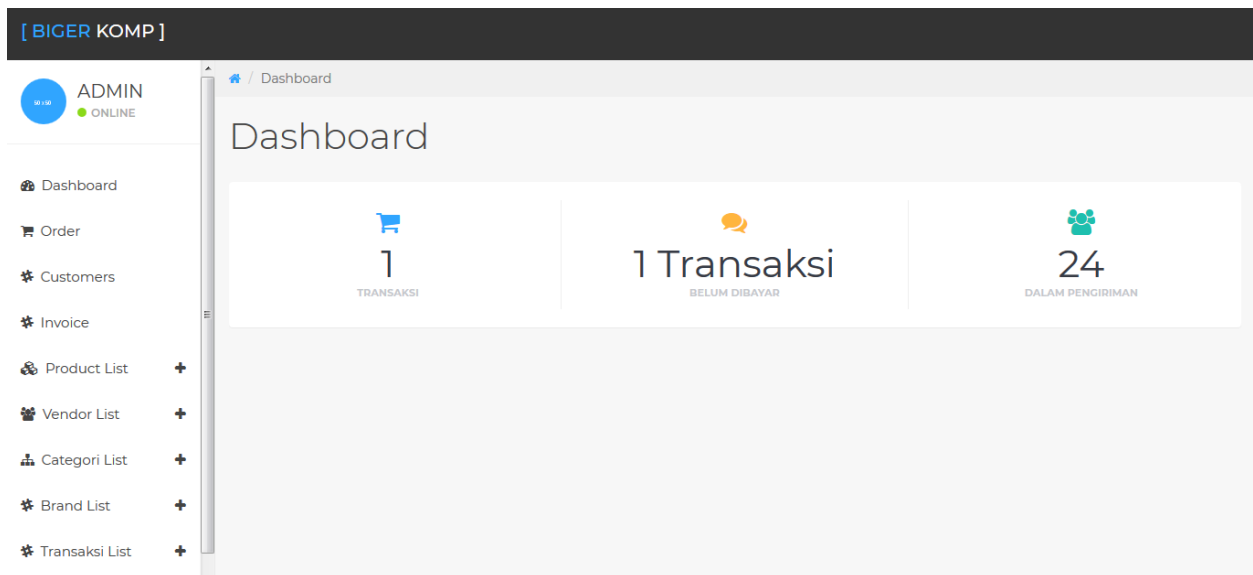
[ BIGER KOMP ]

50 x 50

ADMIN
ONLINE

Dashboard
Order
Customers
Invoice
Product List +
Vendor List +
Categori List +
Brand List +
Transaksi List +

/ Dashboard

Dashboard

1
TRANSAKSI

1 Transaksi
BELUM DIBAYAR

24
DALAM PENGIRIMAN